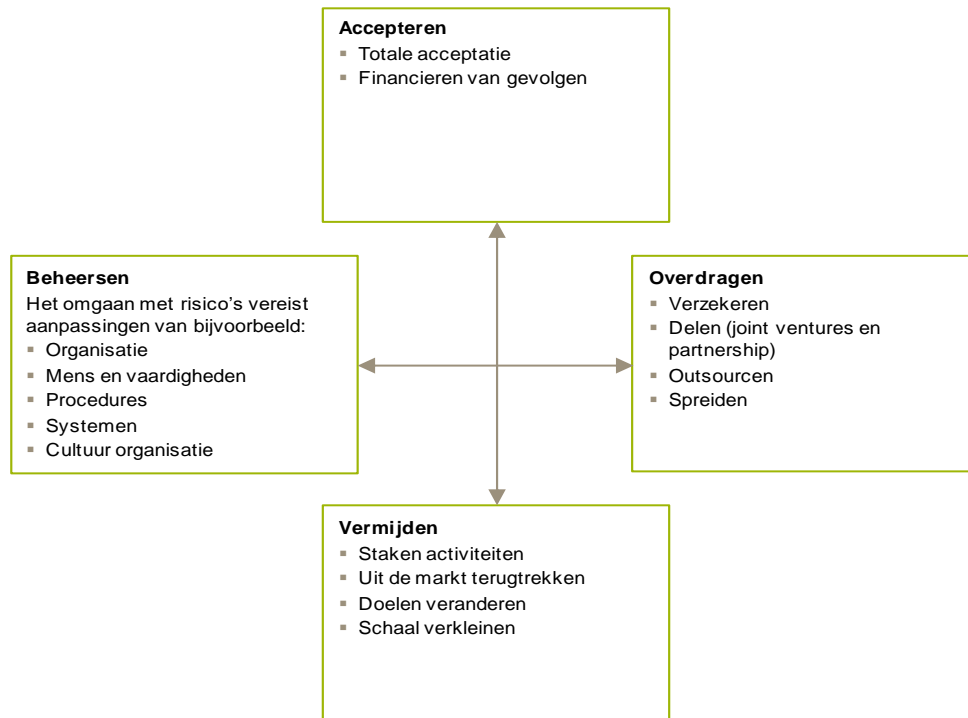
**Accepteren**
- Totale acceptatie
- Financieren van gevolgen

**Beheersen**
Het omgaan met risico's vereist aanpassingen van bijvoorbeeld:
- Organisatie
- Mens en vaardigheden
- Procedures
- Systemen
- Cultuur organisatie

**Overdragen**
- Verzekeren
- Delen (joint ventures en partnership)
- Outsourcen
- Spreiden

**Vermijden**
- Staken activiteiten
- Uit de markt terugtrekken
- Doelen veranderen
- Schaal verkleinen